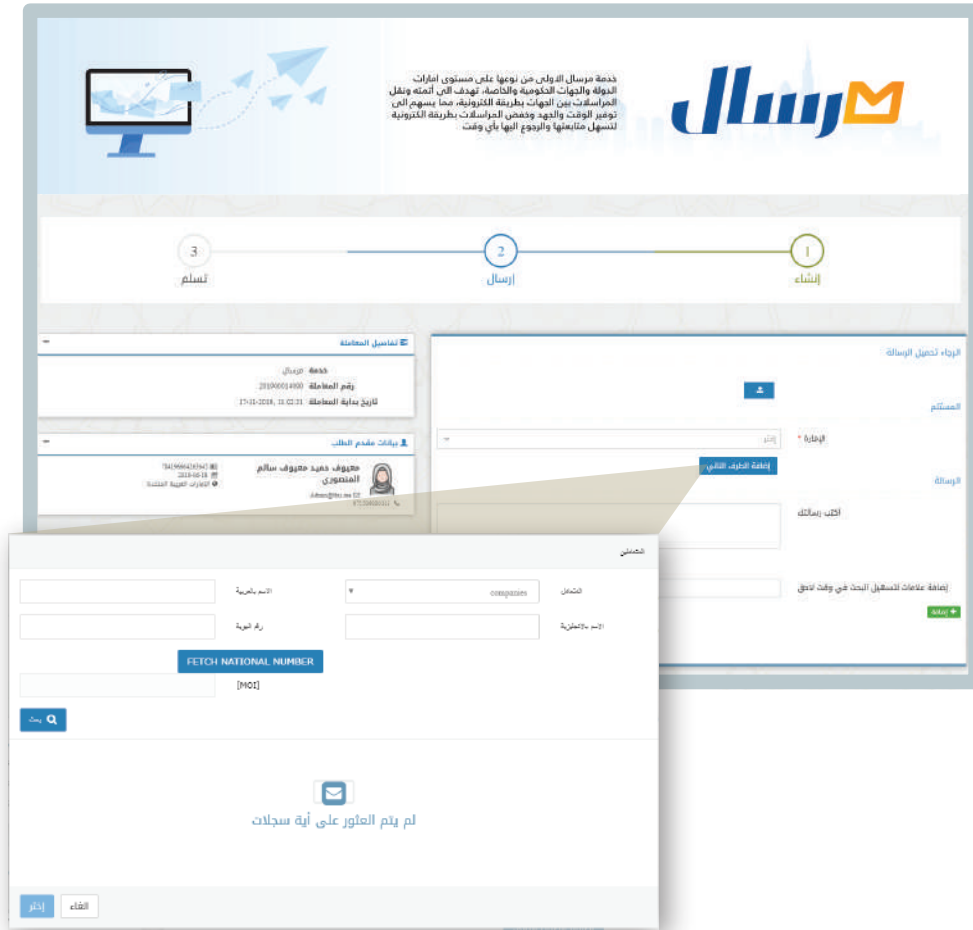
مرسال

خدمة مرسال الاولى من نوعها على مستوى امارات الدولة والجهات الحكومية والخاصة، تهدف الى أتمته ونقل المراسلات بين الجهات بطريقة الكترونية، مما يسهم الى توفير الوقت والجهد وخفض المراسلات بطريقة الكترونية لتسهيل متابعتها والرجوع اليها بأي وقت

1
إنشاء

2
إرسال

3
تسلم

تفاصيل المعاملة

خدمة مرسال
رقم المعاملة 201900014000
تاريخ بداية المعاملة 17-11-2018, 11:02:21

بيانات مقدم الطلب

معيوف حميد معيوف سالم المنصوري
Admin@tkc.ae
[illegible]
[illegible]
2018-10-18
الامارات العربية المتحدة

الرجاء تحميل الرسالة

المستلم

الإدارة *
إختر

إضافة الطرف الثاني

الرسالة

أكتب رسالتك

إضافة علامات لتسهيل البحث في وقت لاحق

+ إضافة

المتعامل

المتعامل
companies

الاسم بالعربية

الاسم بالانجليزية

رقم الهوية

FETCH NATIONAL NUMBER

[MOI]

بحث

لم يتم العثور على أية سجلات

إختر
الغاء